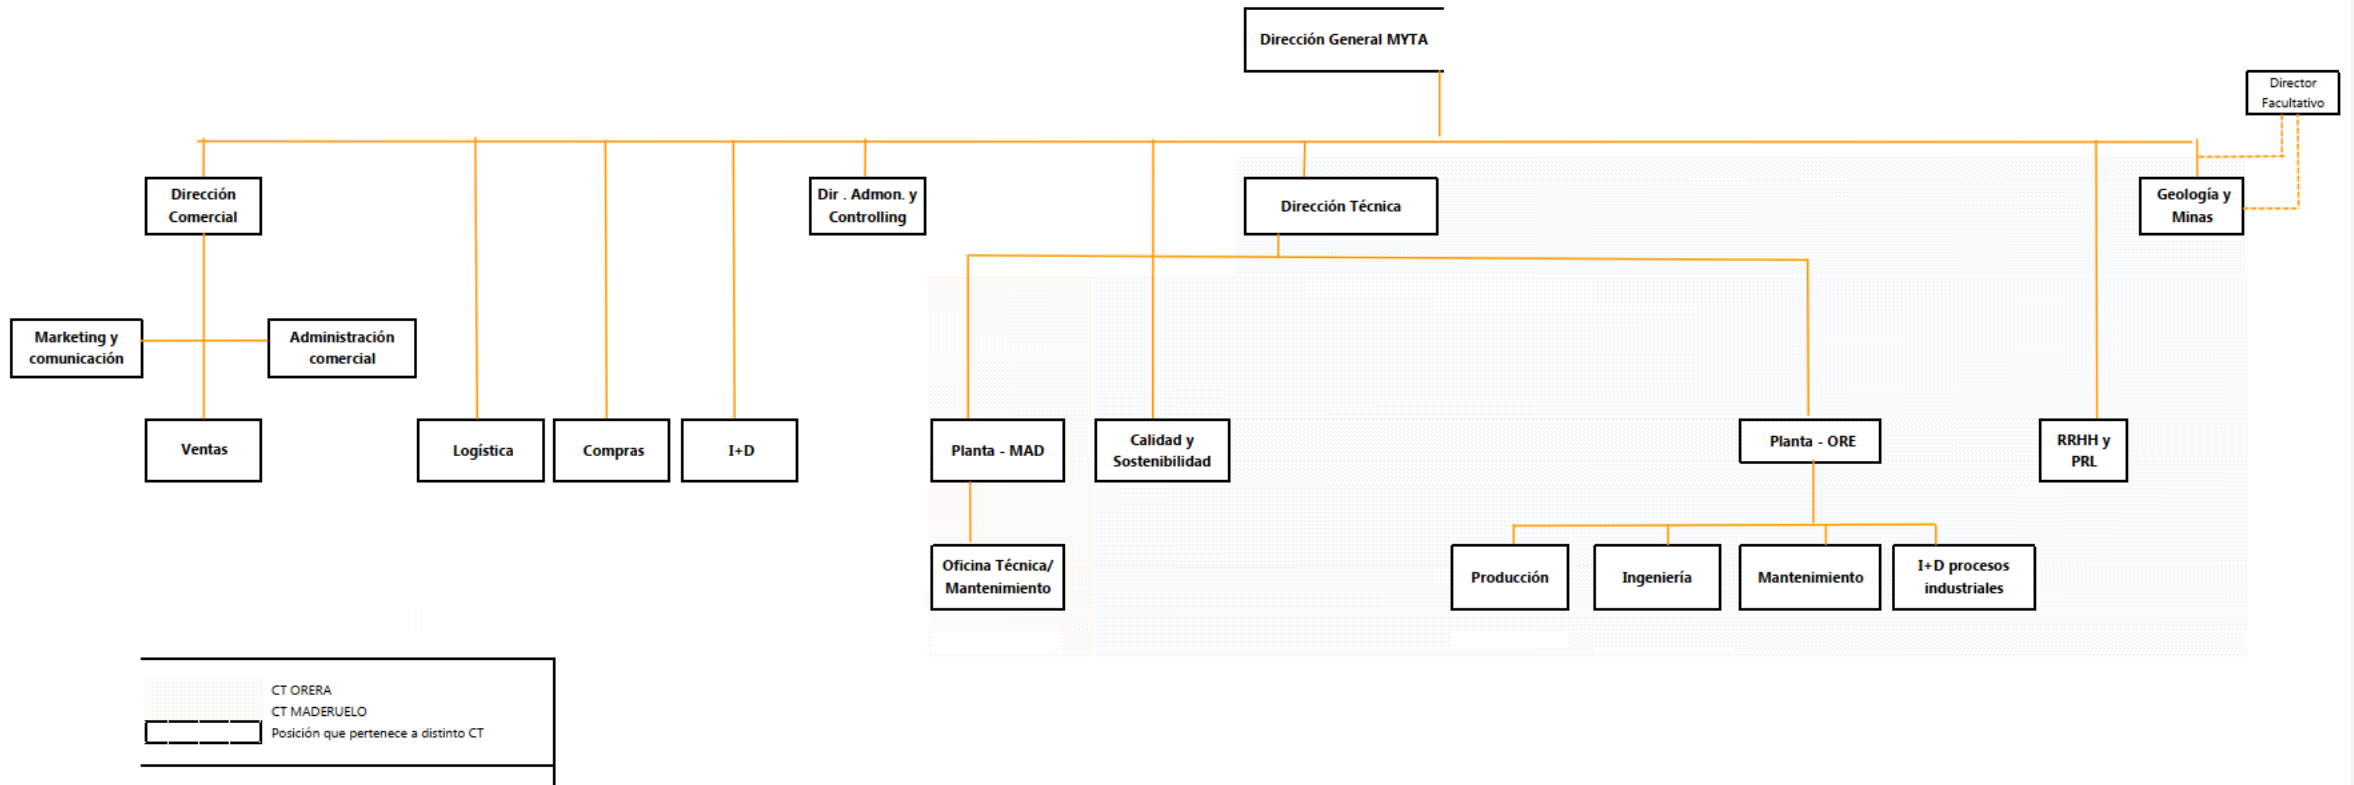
Dirección General MYTA

Director Facultativo

Dirección Comercial

Dir . Admon. y Controlling

Dirección Técnica

Geología y Minas

Marketing y comunicación

Administración comercial

Ventas

Logística

Compras

I+D

Planta - MAD

Calidad y Sostenibilidad

Planta - ORE

RRHH y PRL

Oficina Técnica/ Mantenimiento

Producción

Ingeniería

Mantenimiento

I+D procesos industriales

CT ORERA
CT MADERUELO
Posición que pertenece a distinto CT